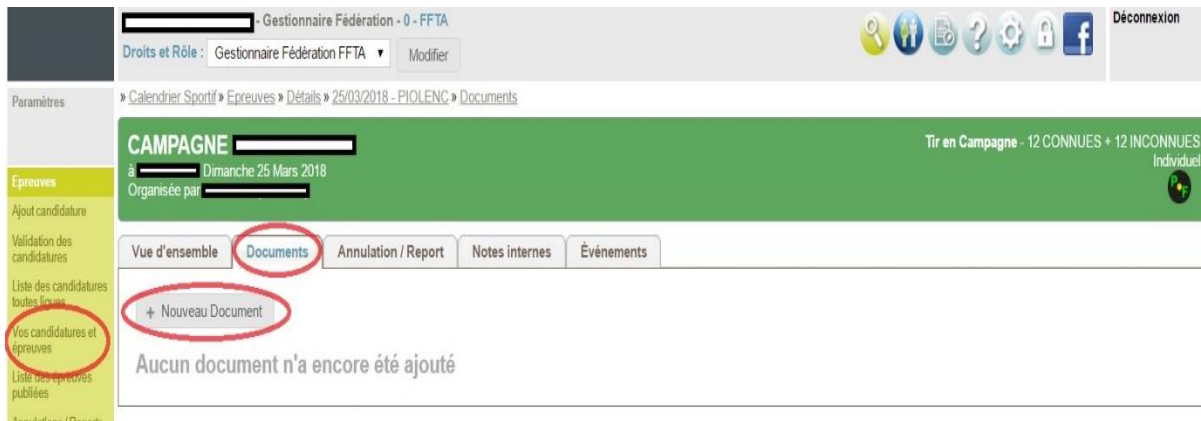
- Gestionnaire Fédération - 0 - FFTA

Droits et Rôle : Gestionnaire Fédération FFTA ▾ Modifier

Déconnexion

Paramètres

» Calendrier Sportif » Epreuves » Détails » 25/03/2018 - PIOLENC » Documents

CAMPAGNE

à Dimanche 25 Mars 2018

Organisée par

Tir en Campagne - 12 CONNUES + 12 INCONNUES

Individuel

Epreuves

Ajout candidature

Validation des candidatures

Liste des candidatures toutes ligues

Vos candidatures et épreuves

Liste des épreuves publiées

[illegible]

Vue d'ensemble | Documents | Annulation / Report | Notes internes | Événements

+ Nouveau Document

Aucun document n'a encore été ajouté